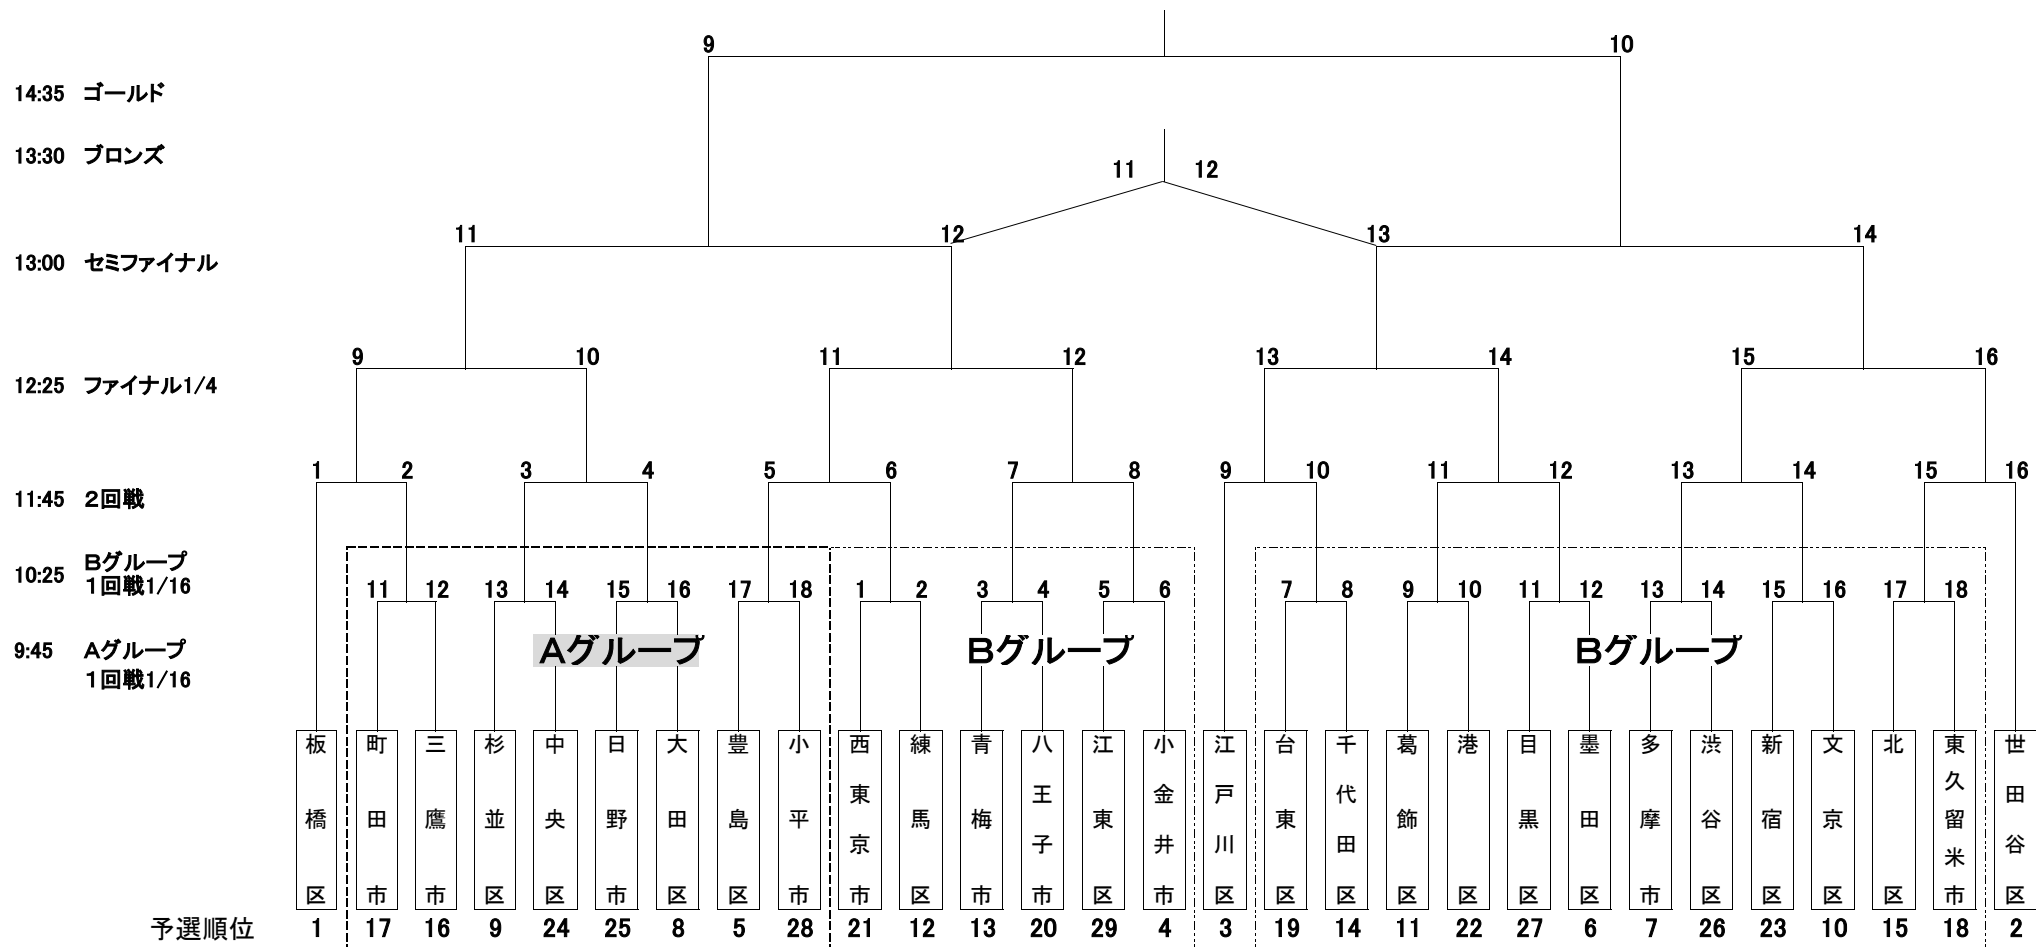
9 10

14:35 ゴールド

13:30 ブロンズ

11 12

13:00 セミファイナル

11 12 13 14

12:25 ファイナル1/4

9 10 11 12 13 14 15 16

11:45 2回戦

1 2 3 4 5 6 7 8 9 10 11 12 13 14 15 16

10:25 Bグループ 1回戦1/16

9:45 Aグループ 1回戦1/16

11 12 13 14 15 16 17 18 1 2 3 4 5 6 7 8 9 10 11 12 13 14 15 16 17 18

Aグループ

Bグループ

Bグループ

| 板橋区 | 町田市 | 三鷹市 | 杉並区 | 中央区 | 日野市 | 大田区 | 豊島区 | 小平市 | 西東京市 | 練馬区 | 青梅市 | 八王子市 | 江東区 | 小金井市 | 江戸川区 | 台東区 | 千代田区 | 葛飾区 | 港区 | 目黒区 | 墨田区 | 多摩市 | 渋谷区 | 新宿区 | 文京区 | 北区 | 東久留米市 | 世田谷区 |
|---|---|---|---|---|---|---|---|---|---|---|---|---|---|---|---|---|---|---|---|---|---|---|---|---|---|---|---|---|
| 1 | 17 | 16 | 9 | 24 | 25 | 8 | 5 | 28 | 21 | 12 | 13 | 20 | 29 | 4 | 3 | 19 | 14 | 11 | 22 | 27 | 6 | 7 | 26 | 23 | 10 | 15 | 18 | 2 |

予選順位